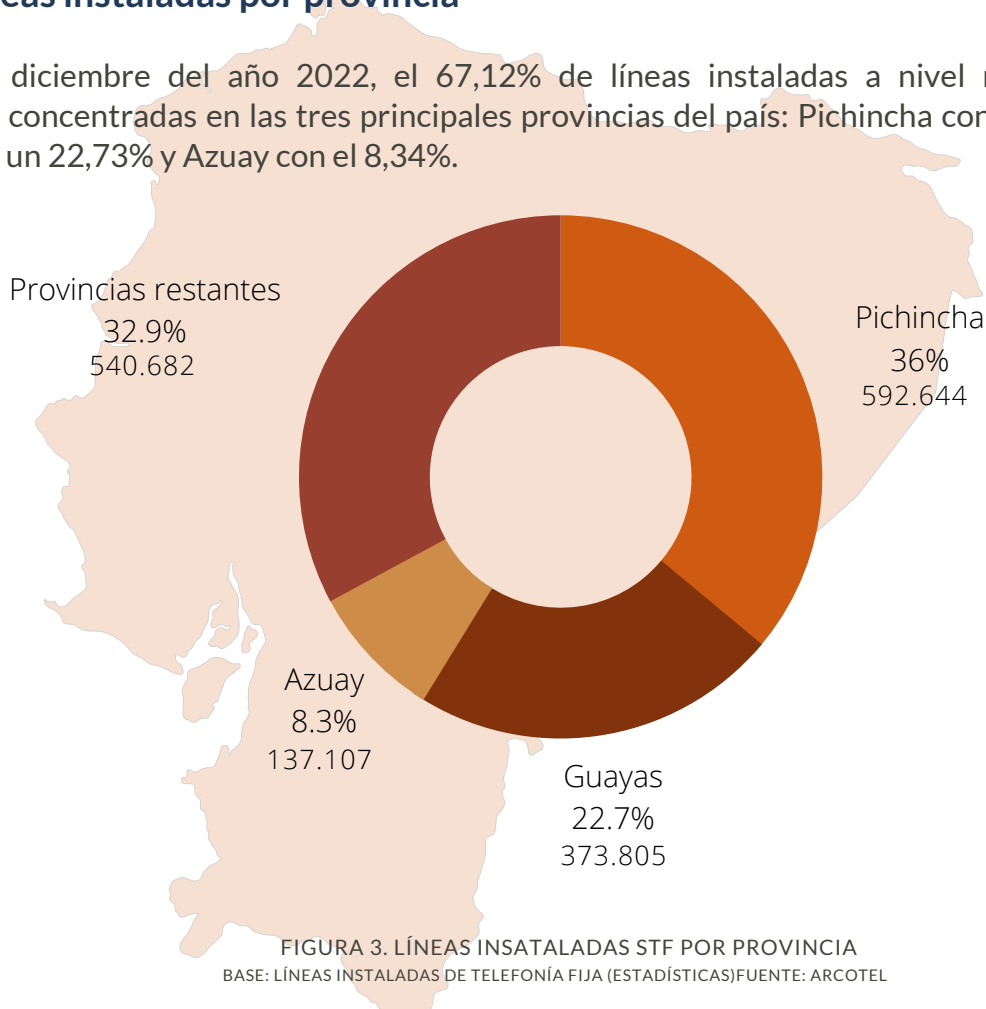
eas instaladas por provincia

diciembre del año 2022, el 67,12% de líneas instaladas a nivel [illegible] concentradas en las tres principales provincias del país: Pichincha con un 22,73% y Azuay con el 8,34%.

Provincias restantes
32.9%
540.682

Pichincha
36%
592.644

Azuay
8.3%
137.107

Guayas
22.7%
373.805

FIGURA 3. LÍNEAS INSATALADAS STF POR PROVINCIA
BASE: LÍNEAS INSTALADAS DE TELEFONÍA FIJA (ESTADÍSTICAS)FUENTE: ARCOTEL